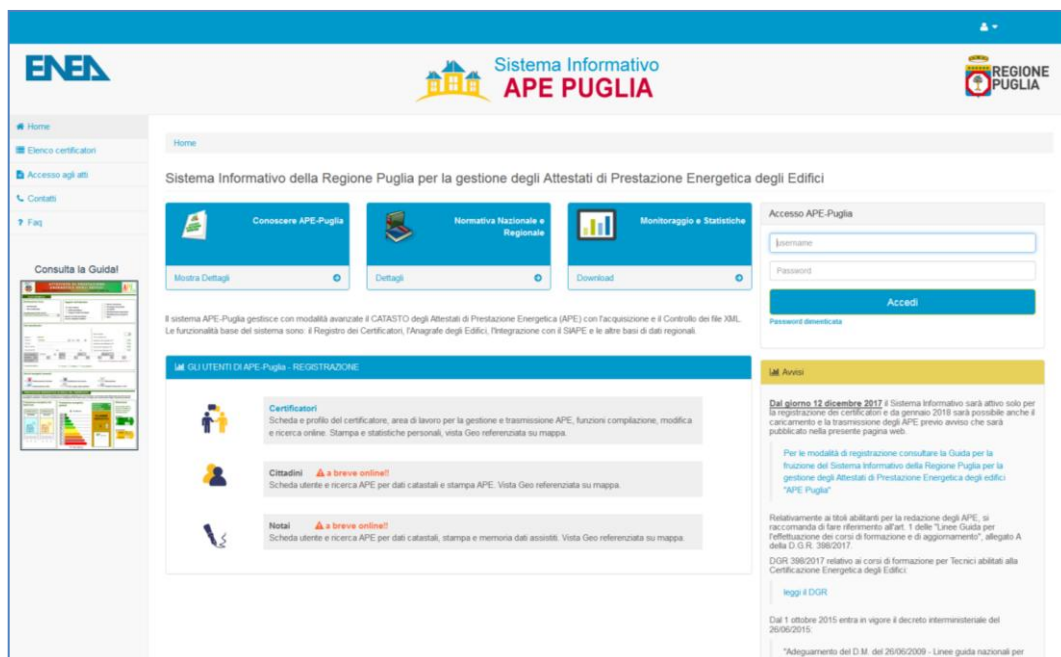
ENEA

Sistema Informativo
APE PUGLIA

REGIONE PUGLIA

Home
Elenco certificatori
Accesso agli atti
Contatti
Faq

Consulta la Guida!

Home

Sistema Informativo della Regione Puglia per la gestione degli Attestati di Prestazione Energetica degli Edifici

Conoscere APE-Puglia
Mostra Dettagli

Normativa Nazionale e Regionale
Dettagli

Monitoraggio e Statistiche
Download

Accesso APE-Puglia
Username
Password
Accedi
Password dimenticata

Il sistema APE-Puglia gestisce con modalità avanzate il CATASTO degli Attestati di Prestazione Energetica (APE) con l'acquisizione e il Controllo dei file XML. Le funzionalità base del sistema sono: il Registro dei Certificatori, l'Anagrafe degli Edifici, l'integrazione con il SIAPE e le altre basi di dati regionali.

GLI UTENTI DI APE-Puglia - REGISTRAZIONE

Certificatori
Scheda e profilo del certificatore, area di lavoro per la gestione e trasmissione APE, funzioni compilazione, modifica e ricerca online. Stampa e statistiche personali, vista Geo referenziata su mappa.

Cittadini a breve online!!
Scheda utente e ricerca APE per dati catastali e stampa APE. Vista Geo referenziata su mappa.

Notai a breve online!!
Scheda utente e ricerca APE per dati catastali, stampa e memoria dati assistiti. Vista Geo referenziata su mappa.

Avvisi

Dal giorno 12 dicembre 2017 il Sistema Informativo sarà attivo solo per la registrazione dei certificatori e da gennaio 2018 sarà possibile anche il caricamento e la trasmissione degli APE previo avviso che sarà pubblicato nella presente pagina web.

Per le modalità di registrazione consultare la Guida per la fruizione del Sistema Informativo della Regione Puglia per la gestione degli Attestati di Prestazione Energetica degli edifici "APE Puglia"

Relativamente ai titoli abilitanti per la redazione degli APE, si raccomanda di fare riferimento all'art. 1 delle "Linee Guida per l'effettuazione dei corsi di formazione e di aggiornamento", allegato A della D.G.R. 398/2017.

DGR 398/2017 relativo ai corsi di formazione per Tecnici abilitati alla Certificazione Energetica degli Edifici:

leggi il DGR

Dal 1 ottobre 2015 entra in vigore il decreto interministeriale del 26/06/2015:

"Adeguamento del D.M. del 26/06/2009 - Linee guida nazionali per